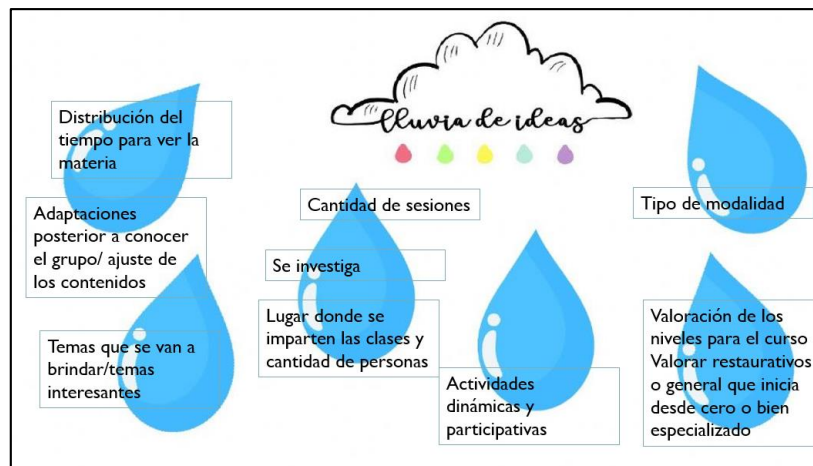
Lluvia de ideas

Distribución del tiempo para ver la materia

Adaptaciones posterior a conocer el grupo/ ajuste de los contenidos

Temas que se van a brindar/temas interesantes

Cantidad de sesiones

Se investiga

Lugar donde se imparten las clases y cantidad de personas

Actividades dinámicas y participativas

Tipo de modalidad

Valoración de los niveles para el curso Valorar restaurativos o general que inicia desde cero o bien especializado